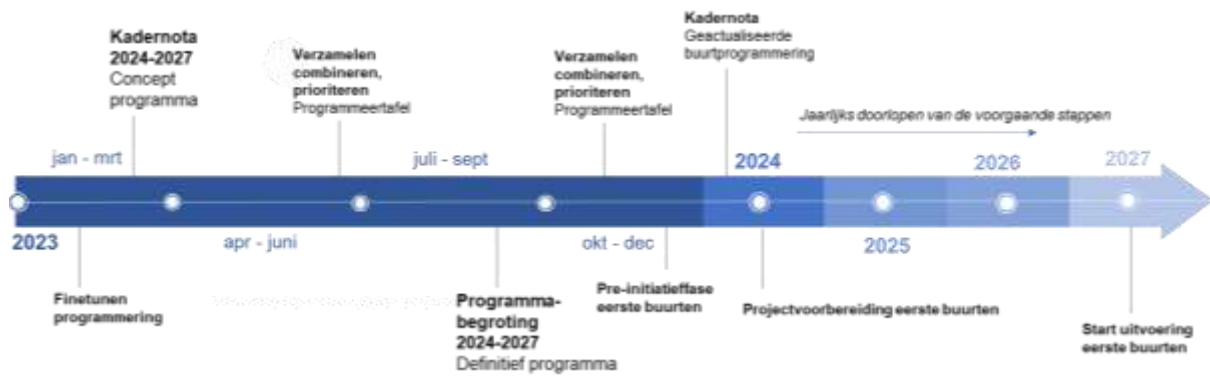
**Kadernota 2024-2027**
Concept programma

**Verzamelen combineren, prioriteren**
Programmeertafel

**Verzamelen combineren, prioriteren**
Programmeertafel

**Kadernota**
Geactualiseerde buurtprogrammering

*Jaarlijks doorlopen van de voorgaande stappen*

jan - mrt

juli - sept

2024

2026

2027

2023

apr - juni

okt - dec

2025

**Finetunen programmering**

**Programma-begroting 2024-2027**
Definitief programma

**Pre-initiatieffase eerste buurten**

**Projectvoorbereiding eerste buurten**

**Start uitvoering eerste buurten**